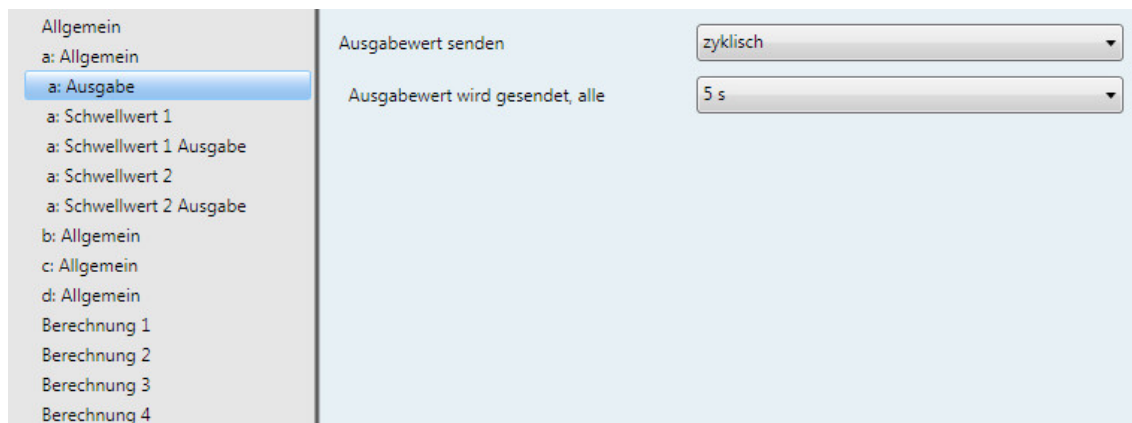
Allgemein
a: Allgemein
a: Ausgabe
a: Schwellwert 1
a: Schwellwert 1 Ausgabe
a: Schwellwert 2
a: Schwellwert 2 Ausgabe
b: Allgemein
c: Allgemein
d: Allgemein
Berechnung 1
Berechnung 2
Berechnung 3
Berechnung 4

Ausgabewert senden
zyklisch

Ausgabewert wird gesendet, alle
5 s